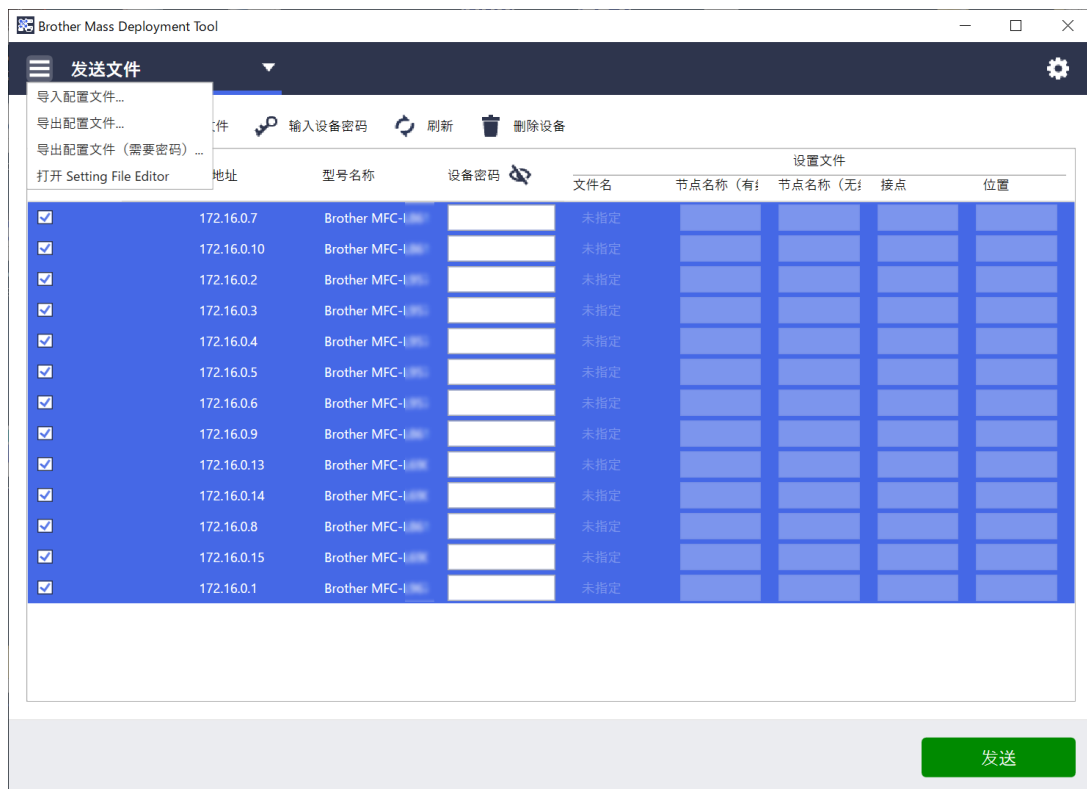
Brother Mass Deployment Tool

发送文件

导入配置文件...
导出配置文件...
导出配置文件（需要密码）...
打开 Setting File Editor

文件　输入设备密码　刷新　删除设备

| | 地址 | 型号名称 | 设备密码 | 文件名 | 节点名称（有纟 | 节点名称（无纟 | 接点 | 位置 |
|---|---|---|---|---|---|---|---|---|
| ☑ | 172.16.0.7 | Brother MFC-L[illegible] | | 未指定 | | | | |
| ☑ | 172.16.0.10 | Brother MFC-L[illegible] | | 未指定 | | | | |
| ☑ | 172.16.0.2 | Brother MFC-L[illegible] | | 未指定 | | | | |
| ☑ | 172.16.0.3 | Brother MFC-L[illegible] | | 未指定 | | | | |
| ☑ | 172.16.0.4 | Brother MFC-L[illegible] | | 未指定 | | | | |
| ☑ | 172.16.0.5 | Brother MFC-L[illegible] | | 未指定 | | | | |
| ☑ | 172.16.0.6 | Brother MFC-L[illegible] | | 未指定 | | | | |
| ☑ | 172.16.0.9 | Brother MFC-L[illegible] | | 未指定 | | | | |
| ☑ | 172.16.0.13 | Brother MFC-L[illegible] | | 未指定 | | | | |
| ☑ | 172.16.0.14 | Brother MFC-L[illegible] | | 未指定 | | | | |
| ☑ | 172.16.0.8 | Brother MFC-L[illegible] | | 未指定 | | | | |
| ☑ | 172.16.0.15 | Brother MFC-L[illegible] | | 未指定 | | | | |
| ☑ | 172.16.0.1 | Brother MFC-L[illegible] | | 未指定 | | | | |

设置文件

发送